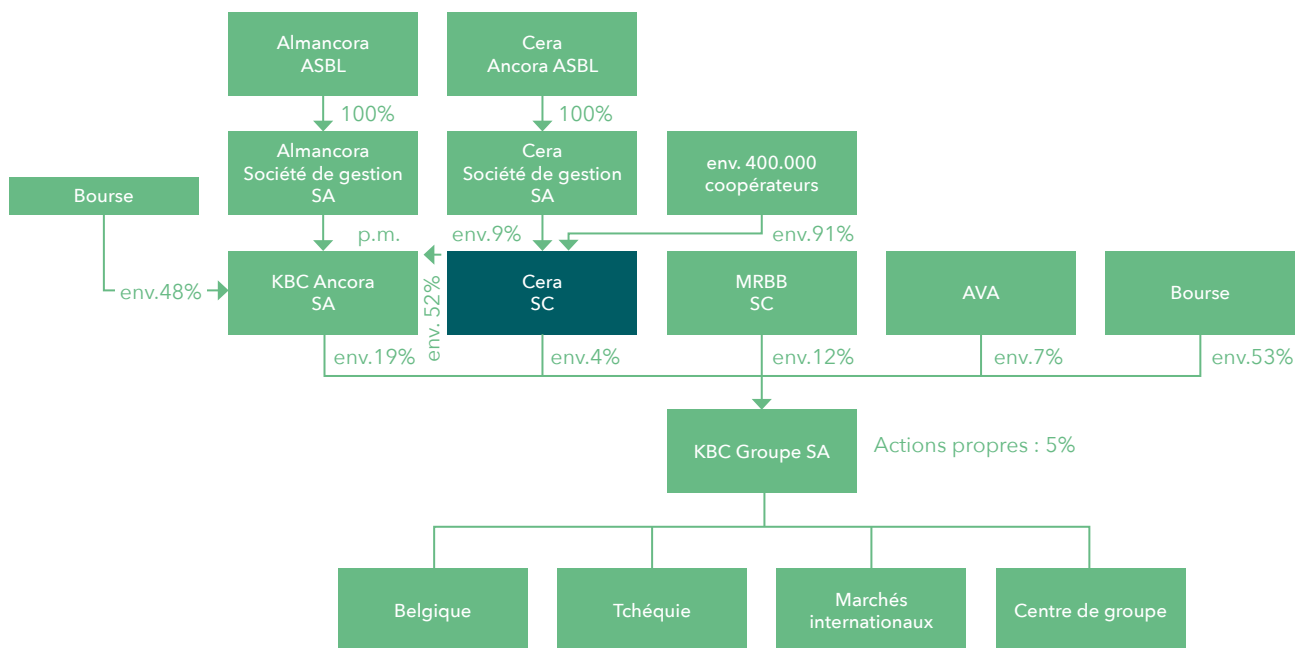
Almancora ASBL

Cera Ancora ASBL

100%

100%

Almancora Société de gestion SA

Cera Société de gestion SA

env. 400.000 coopérateurs

Bourse

p.m.

env.9%

env.91%

env.48%

KBC Ancora SA

env. 52%

Cera SC

MRBB SC

AVA

Bourse

env.19%

env.4%

env.12%

env.7%

env.53%

KBC Groupe SA

Actions propres : 5%

Belgique

Tchéquie

Marchés internationaux

Centre de groupe